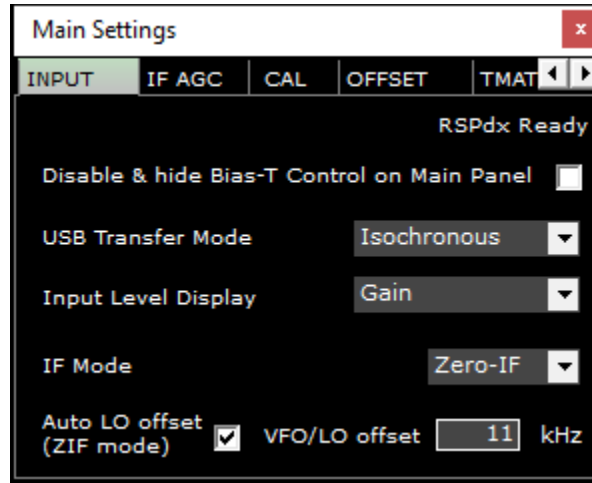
Main Settings ×

INPUT | IF AGC | CAL | OFFSET | TMAT

RSPdx Ready

Disable & hide Bias-T Control on Main Panel

USB Transfer Mode Isochronous

Input Level Display Gain

IF Mode Zero-IF

Auto LO offset (ZIF mode) VFO/LO offset 11 kHz